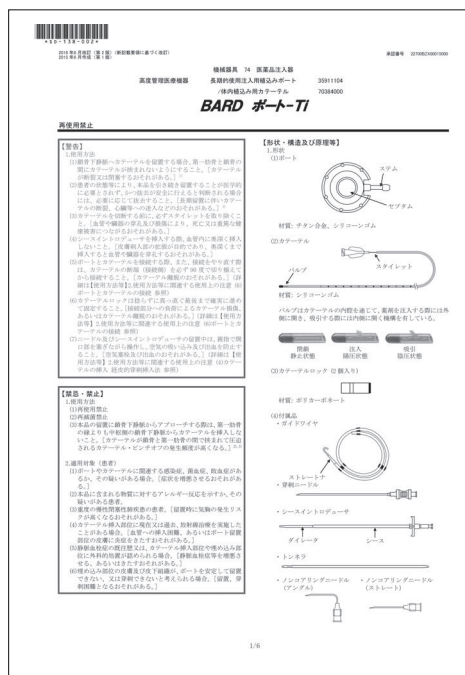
*50-158-002*

2016 年 6 月改訂（第 2 版）（新記載要領に基づく改訂）
2015 年 6 月作成（第 1 版）

承認番号 22700BZX00010000

機械器具 74 医薬品注入器
高度管理医療機器 長期的使用注入用植込みポート 35911104
/体内植込み用カテーテル 70384000

BARD ポート-Ti

再使用禁止

【警告】
1.使用方法
(1)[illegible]
(2)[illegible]
(3)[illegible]
(4)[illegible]
(5)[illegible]
(6)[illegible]
(7)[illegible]

【禁忌・禁止】
1.使用方法
(1)再使用禁止
(2)再滅菌禁止
(3)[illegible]

2.適用対象（患者）
(1)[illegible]
(2)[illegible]
(3)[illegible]
(4)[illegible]
(5)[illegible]
(6)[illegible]

【形状・構造及び原理等】
1.形状
(1)ポート
ステム
セプタム
材質：チタン合金、シリコーンゴム

(2)カテーテル
バルブ
スタイレット
材質：シリコーンゴム
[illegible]
閉鎖 静止状態
注入 陽圧状態
吸引 陰圧状態

(3)カテーテルロック（2 個入り）
材質：ポリカーボネート

(4)付属品
・ガイドワイヤ
ストレートナ
・穿刺ニードル
・シースイントロデューサ
ダイレータ
シース
・トンネラ
・ノンコアリングニードル（アングル）
・ノンコアリングニードル（ストレート）

1/6